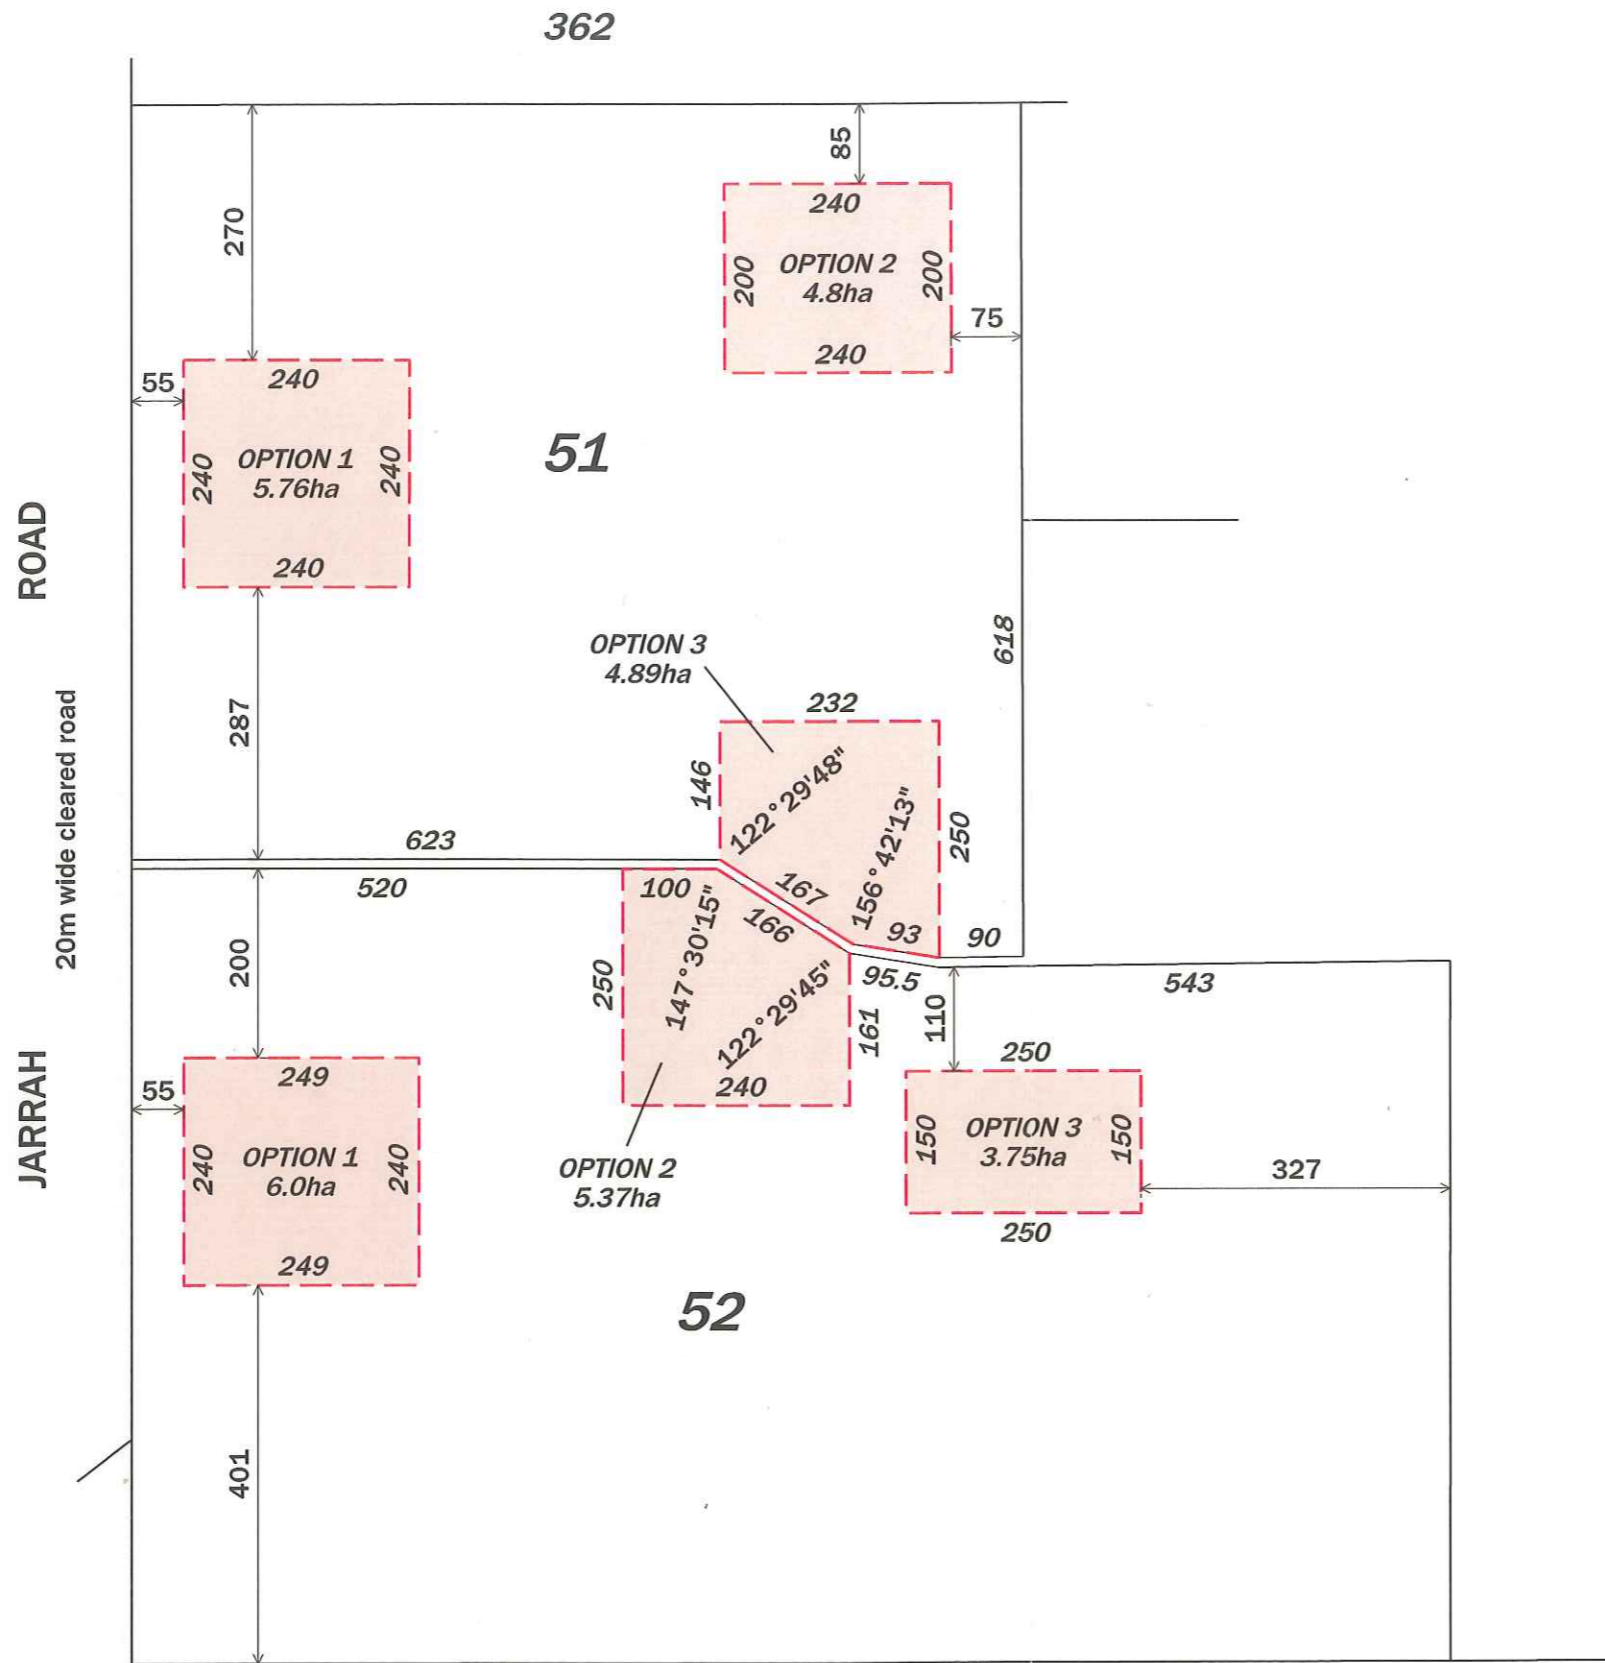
362

85

270

240

OPTION 2
4.8ha

200

200

75

240

55

240

OPTION 1
5.76ha

240

240

51

240

ROAD

618

OPTION 3
4.89ha

232

287

146

122°29'48"

156°42'13"

250

20m wide cleared road

623

520

100

167

166

93

90

200

250

147°30'15"

95.5

543

122°29'45"

161

110

250

JARRAH

249

55

240

OPTION 1
6.0ha

240

240

OPTION 3
3.75ha

150

150

OPTION 2
5.37ha

327

250

249

52

401